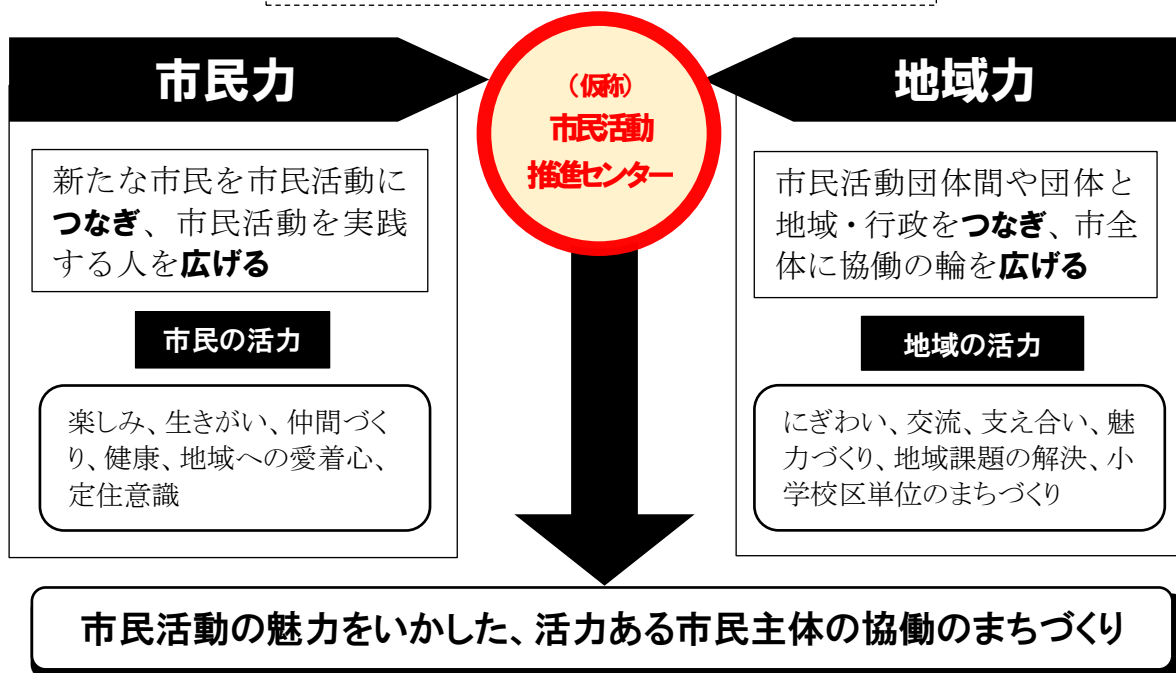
市民力

（仮称）
市民活動
推進センター

地域力

新たな市民を市民活動に**つなぎ**、市民活動を実践する人を**広げる**

市民の活力

楽しみ、生きがい、仲間づくり、健康、地域への愛着心、定住意識

市民活動団体間や団体と地域・行政を**つなぎ**、市全体に協働の輪を**広げる**

地域の活力

にぎわい、交流、支え合い、魅力づくり、地域課題の解決、小学校区単位のまちづくり

市民活動の魅力をいかした、活力ある市民主体の協働のまちづくり